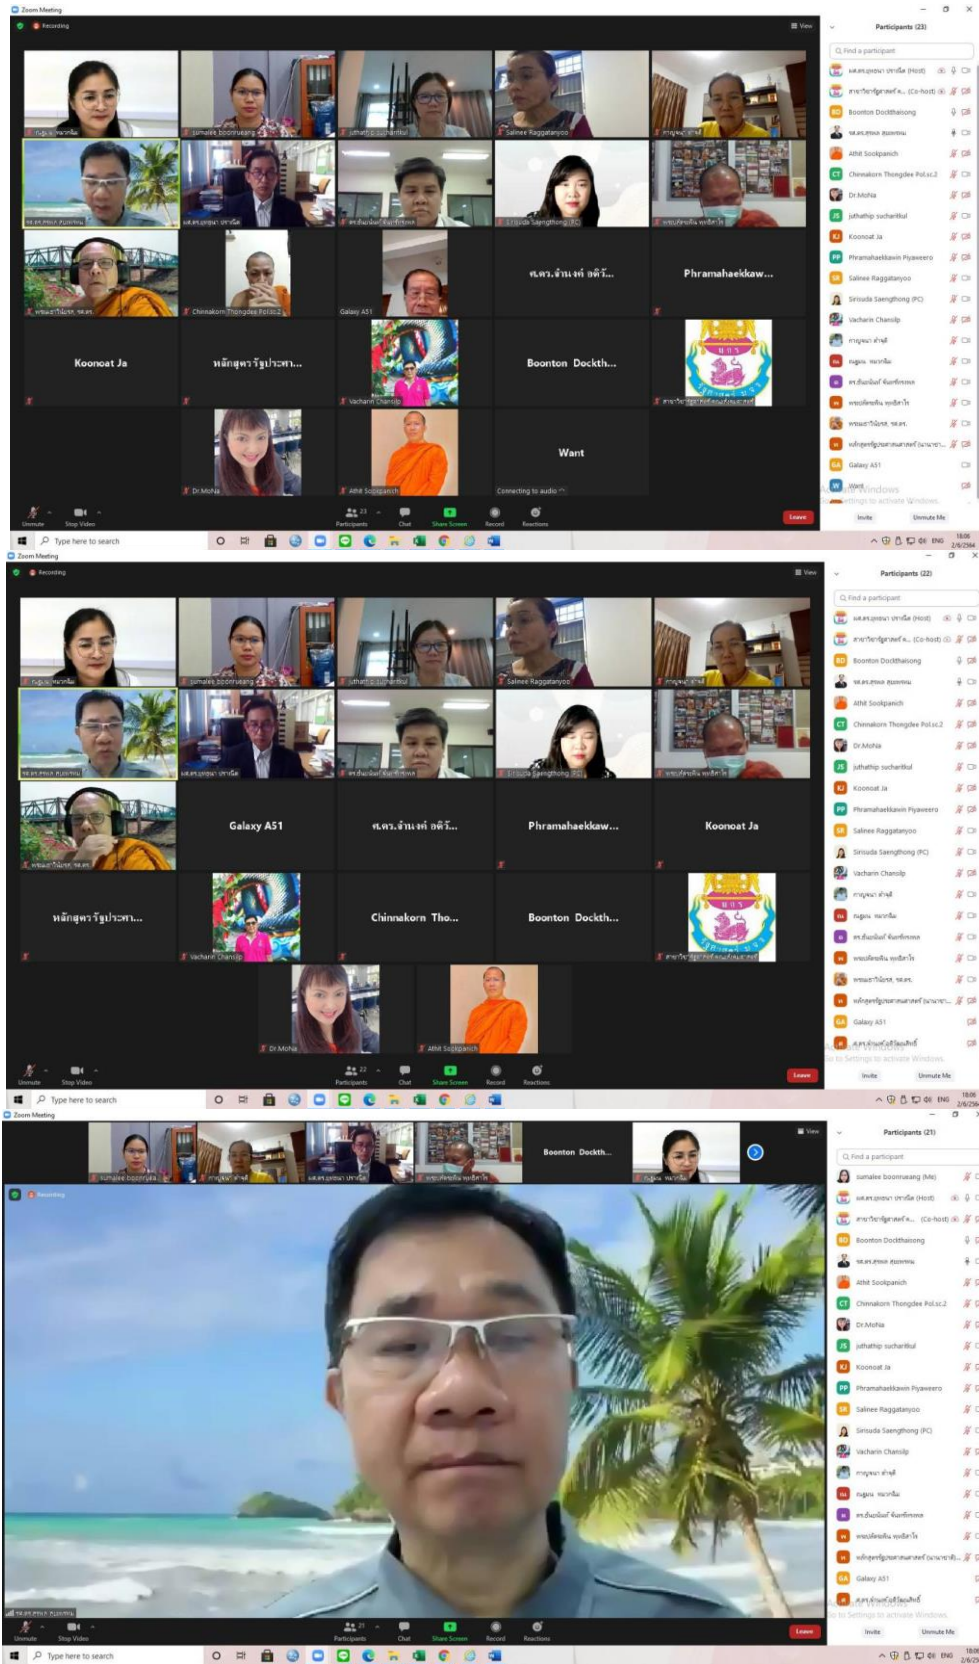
Zoom Meeting

Recording

View

Participants (23)

Find a participant

sumalee boonrueang

Salinee Raggatanyoo

juthathip sucharitkul

Sirisuda Saengthong (PC)

Chinnakorn Thongdee Pol.sc.2

Galaxy A51

ผ.ดร.จำเนงค์ อดีว...

Phramahaekkaw...

Koonoat Ja

หลักสูตรรัฐประศา...

Vacharin Chansilp

Boonton Dockth...

Dr.MoNa

Athit Sodpanich

Want

Connecting to audio

Boonton Dockthaisong

Athit Sodpanich

Chinnakorn Thongdee Pol.sc.2

Dr.MoNa

juthathip sucharitkul

Koonoat Ja

Phramahaekkawin Piyaweero

Salinee Raggatanyoo

Sirisuda Saengthong (PC)

Vacharin Chansilp

Galaxy A51

Want

Invite

Unmute Me

Unmute

Stop Video

Participants

Chat

Share Screen

Record

Reactions

Leave

Type here to search

ENG

Activate Windows
Go to Settings to activate Windows.

Zoom Meeting

Recording

View

Participants (22)

Find a participant

Galaxy A51

ผ.ดร.จำเนงค์ อดีว...

Phramahaekkaw...

Koonoat Ja

หลักสูตรรัฐประศา...

Chinnakorn Tho...

Boonton Dockth...

Vacharin Chansilp

Dr.MoNa

Athit Sodpanich

Invite

Unmute Me

Leave

Type here to search

Zoom Meeting

Boonton Dockth...

Participants (21)

sumalee boonrueang (Me)

Boonton Dockthaisong

Athit Sodpanich

Chinnakorn Thongdee Pol.sc.2

Dr.MoNa

juthathip sucharitkul

Koonoat Ja

Phramahaekkawin Piyaweero

Salinee Raggatanyoo

Sirisuda Saengthong (PC)

Vacharin Chansilp

Galaxy A51

Invite

Unmute Me

Leave

Type here to search